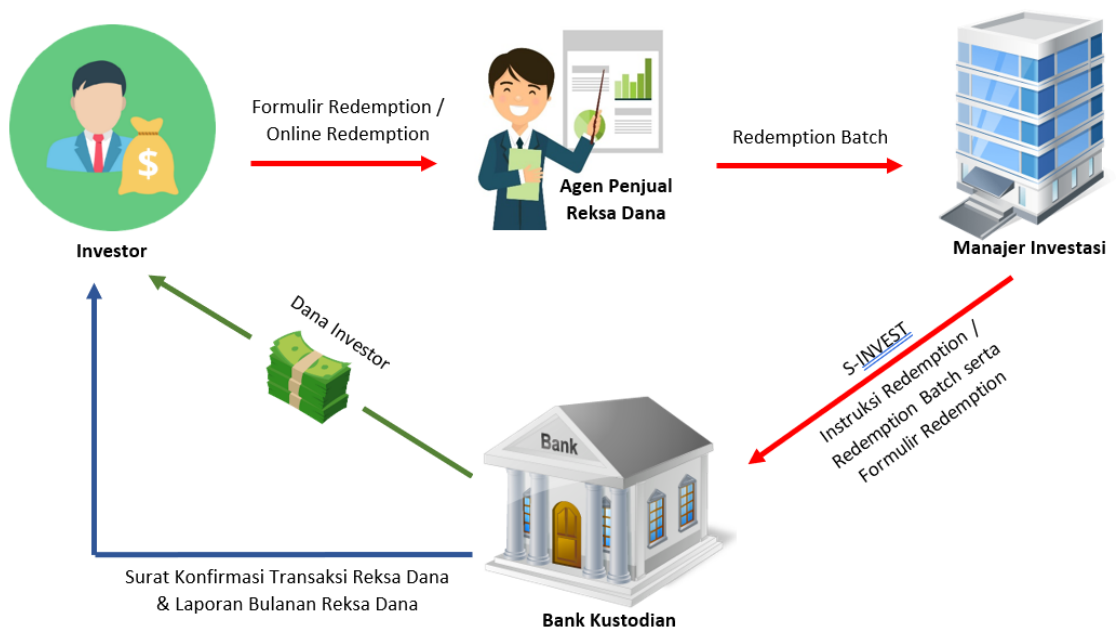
Investor

Formulir Redemption / Online Redemption

Agen Penjual Reksa Dana

Redemption Batch

Manajer Investasi

S-INVEST

Instruksi Redemption / Redemption Batch serta Formulir Redemption

Bank

Bank Kustodian

Dana Investor

Surat Konfirmasi Transaksi Reksa Dana & Laporan Bulanan Reksa Dana